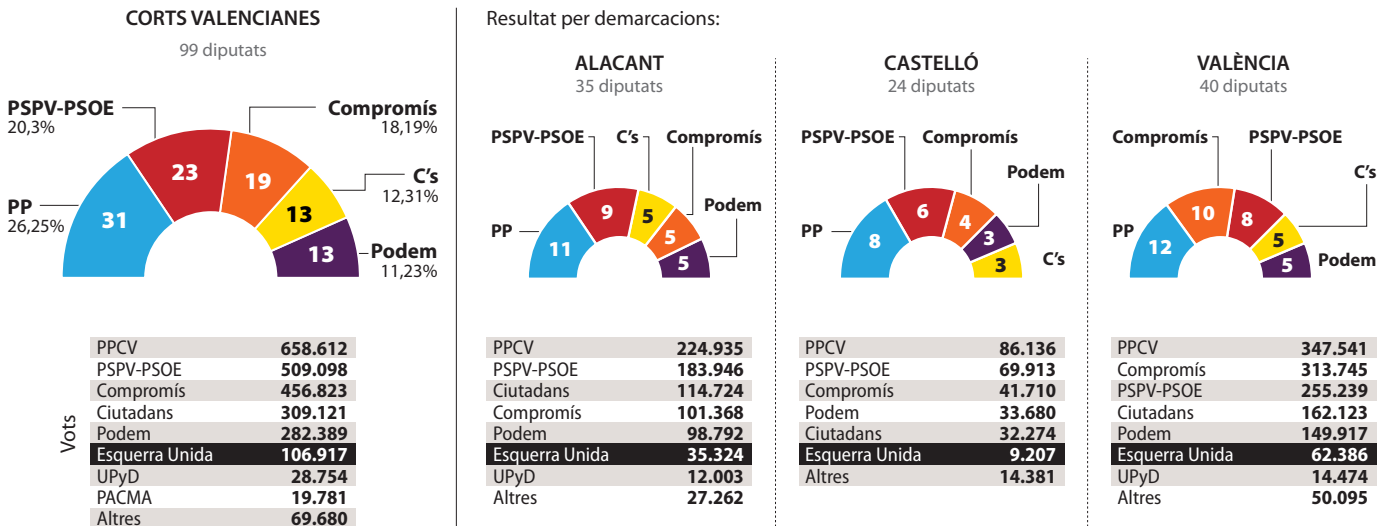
CORTS VALENCIANES
99 diputats

PSPV-PSOE 20,3%
Compromís 18,19%
C's 12,31%
PP 26,25%
Podem 11,23%

31 23 19 13 13

Vots

| | |
|---|---|
| PPCV | 658.612 |
| PSPV-PSOE | 509.098 |
| Compromís | 456.823 |
| Ciutadans | 309.121 |
| Podem | 282.389 |
| Esquerra Unida | 106.917 |
| UPyD | 28.754 |
| PACMA | 19.781 |
| Altres | 69.680 |

Resultat per demarcacions:

ALACANT
35 diputats

PSPV-PSOE C's Compromís Podem PP

11 9 5 5 5

| | |
|---|---|
| PPCV | 224.935 |
| PSPV-PSOE | 183.946 |
| Ciutadans | 114.724 |
| Compromís | 101.368 |
| Podem | 98.792 |
| Esquerra Unida | 35.324 |
| UPyD | 12.003 |
| Altres | 27.262 |

CASTELLÓ
24 diputats

PSPV-PSOE Compromís Podem PP C's

8 6 4 3 3

| | |
|---|---|
| PPCV | 86.136 |
| PSPV-PSOE | 69.913 |
| Compromís | 41.710 |
| Podem | 33.680 |
| Ciutadans | 32.274 |
| Esquerra Unida | 9.207 |
| Altres | 14.381 |

VALÈNCIA
40 diputats

Compromís PSPV-PSOE C's PP Podem

12 10 8 5 5

| | |
|---|---|
| PPCV | 347.541 |
| Compromís | 313.745 |
| PSPV-PSOE | 255.239 |
| Ciutadans | 162.123 |
| Podem | 149.917 |
| Esquerra Unida | 62.386 |
| UPyD | 14.474 |
| Altres | 50.095 |